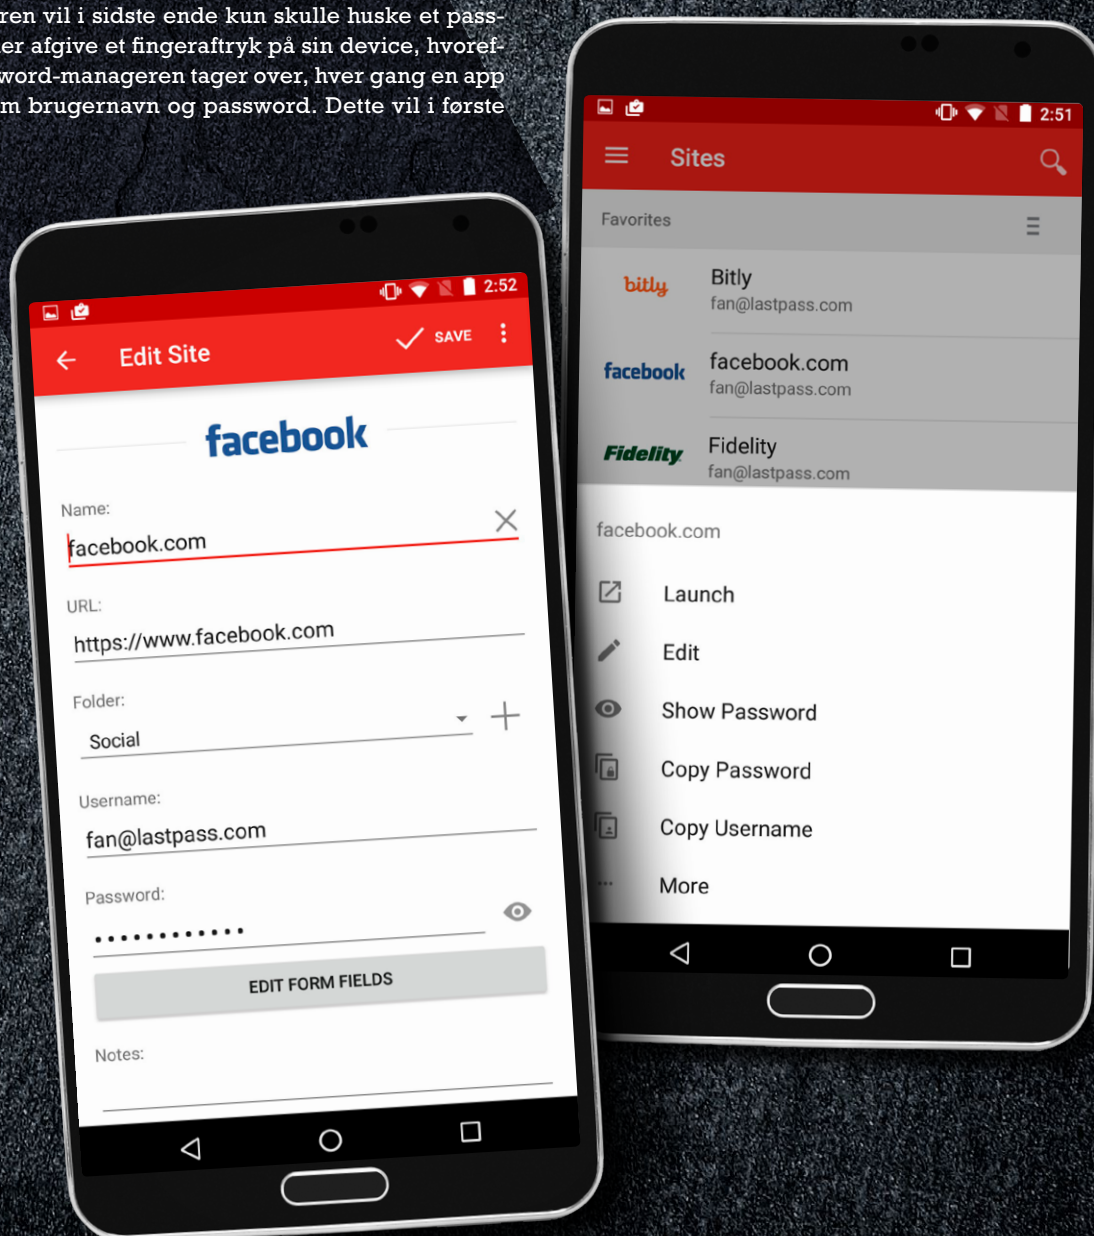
ren vil i sidste ende kun skulle huske et pass-
er afgive et fingeraftryk på sin device, hvoref-
word-manageren tager over, hver gang en app
m brugernavn og password. Dette vil i første

2:51
Sites
Favorites
bitly
Bitly
fan@lastpass.com
facebook
facebook.com
fan@lastpass.com
Fidelity
Fidelity
fan@lastpass.com
facebook.com
Launch
Edit
Show Password
Copy Password
Copy Username
More

2:52
Edit Site
SAVE
facebook
Name:
facebook.com
URL:
https://www.facebook.com
Folder:
Social
Username:
fan@lastpass.com
Password:
••••••••••••
EDIT FORM FIELDS
Notes: